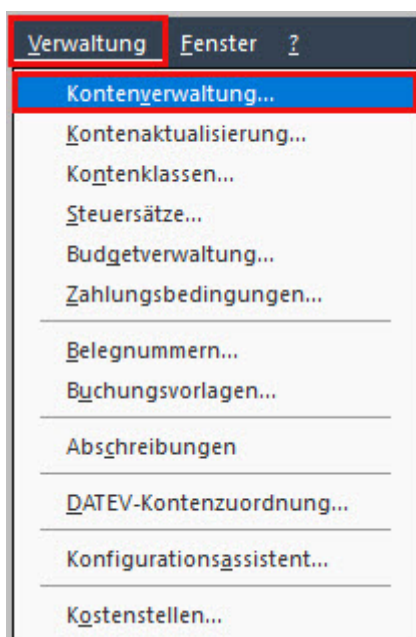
Verwaltung Fenster ?

Kontenverwaltung...
Kontenaktualisierung...
Kontenklassen...
Steuersätze...
Budgetverwaltung...
Zahlungsbedingungen...

Belegnummern...
Buchungsvorlagen...

Abschreibungen

DATEV-Kontenzuordnung...

Konfigurationsassistent...

Kostenstellen...